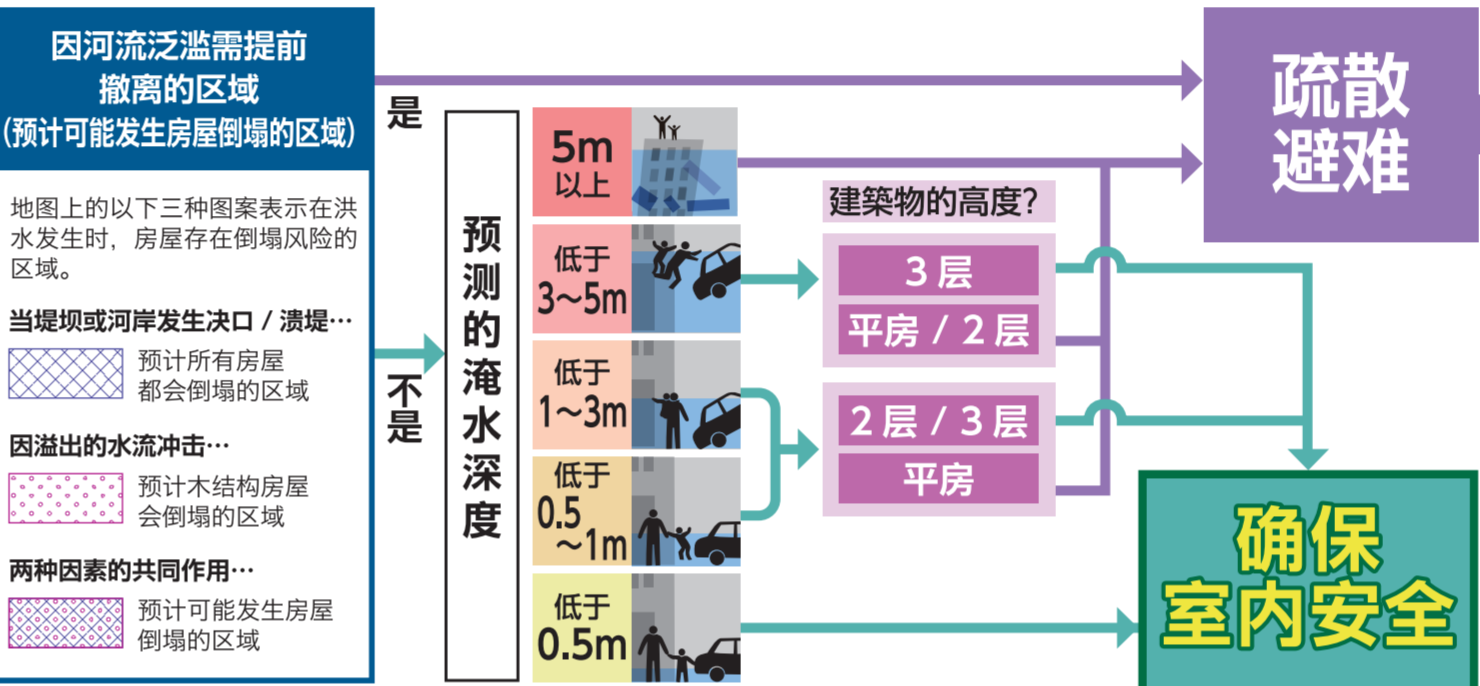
因河流泛滥需提前撤离的区域
(预计可能发生房屋倒塌的区域)

地图上的以下三种图案表示在洪水发生时，房屋存在倒塌风险的区域。

当堤坝或河岸发生决口 / 溃堤…

预计所有房屋都会倒塌的区域

因溢出的水流冲击…

预计木结构房屋会倒塌的区域

两种因素的共同作用…

预计可能发生房屋倒塌的区域

是

不是

预测的淹水深度

5m 以上

低于 3~5m

低于 1~3m

低于 0.5 ~1m

低于 0.5m

建築物的高度?

3 层

平房 / 2 层

2 层 / 3 层

平房

疏散避难

确保室内安全